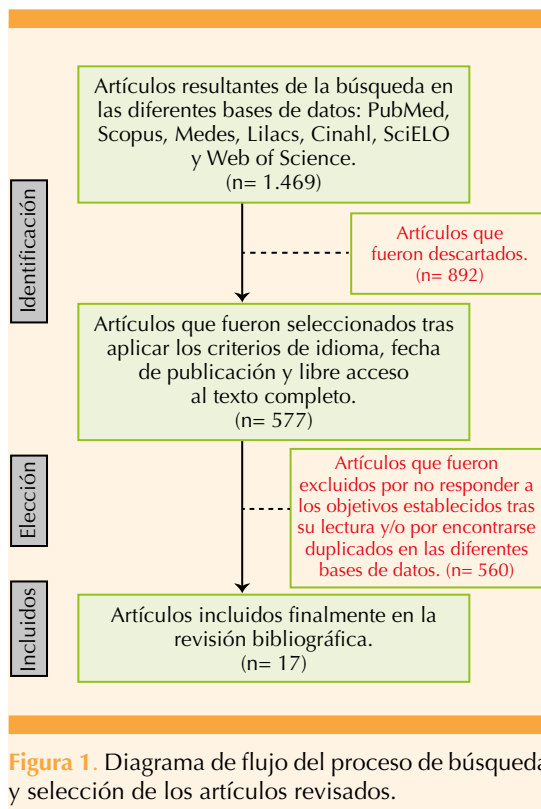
Identificación

Artículos resultantes de la búsqueda en las diferentes bases de datos: PubMed, Scopus, Medes, Lilacs, Cinahl, SciELO y Web of Science.
(n= 1.469)

Artículos que fueron descartados.
(n= 892)

Artículos que fueron seleccionados tras aplicar los criterios de idioma, fecha de publicación y libre acceso al texto completo.
(n= 577)

Elección

Artículos que fueron excluidos por no responder a los objetivos establecidos tras su lectura y/o por encontrarse duplicados en las diferentes bases de datos. (n= 560)

Incluidos

Artículos incluidos finalmente en la revisión bibliográfica.
(n= 17)

Figura 1. Diagrama de flujo del proceso de búsqueda y selección de los artículos revisados.